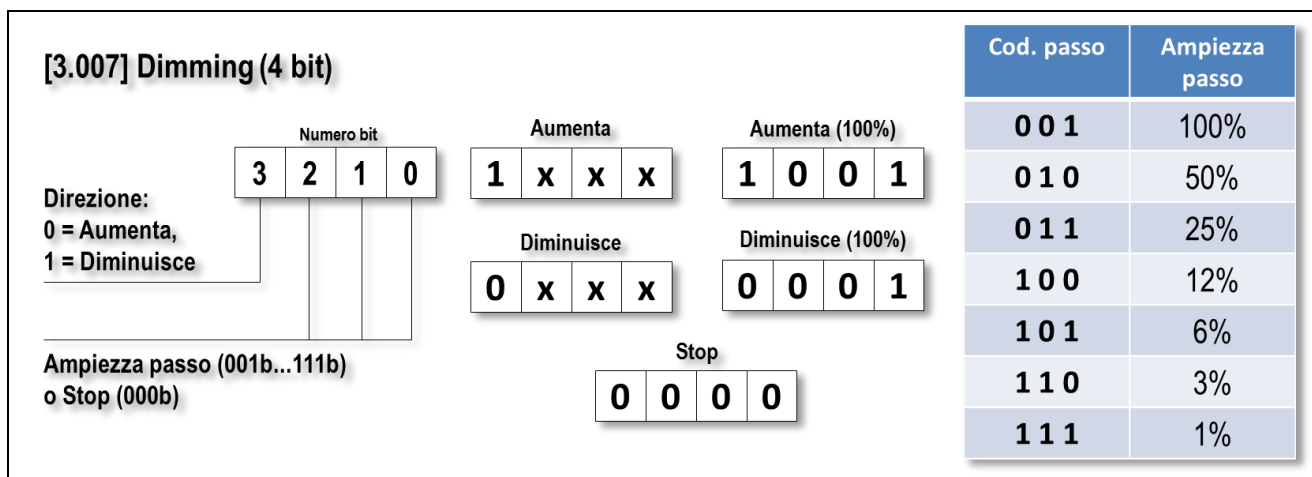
[3.007] Dimming (4 bit)

Numero bit

| 3 | 2 | 1 | 0 |
|---|---|---|---|

Direzione:
0 = Aumenta,
1 = Diminuisce

Ampiezza passo (001b...111b)
o Stop (000b)

Aumenta

| 1 | x | x | x |
|---|---|---|---|

Aumenta (100%)

| 1 | 0 | 0 | 1 |
|---|---|---|---|

Diminuisce

| 0 | x | x | x |
|---|---|---|---|

Diminuisce (100%)

| 0 | 0 | 0 | 1 |
|---|---|---|---|

Stop

| 0 | 0 | 0 | 0 |
|---|---|---|---|

| Cod. passo | Ampiezza passo |
|---|---|
| 0 0 1 | 100% |
| 0 1 0 | 50% |
| 0 1 1 | 25% |
| 1 0 0 | 12% |
| 1 0 1 | 6% |
| 1 1 0 | 3% |
| 1 1 1 | 1% |